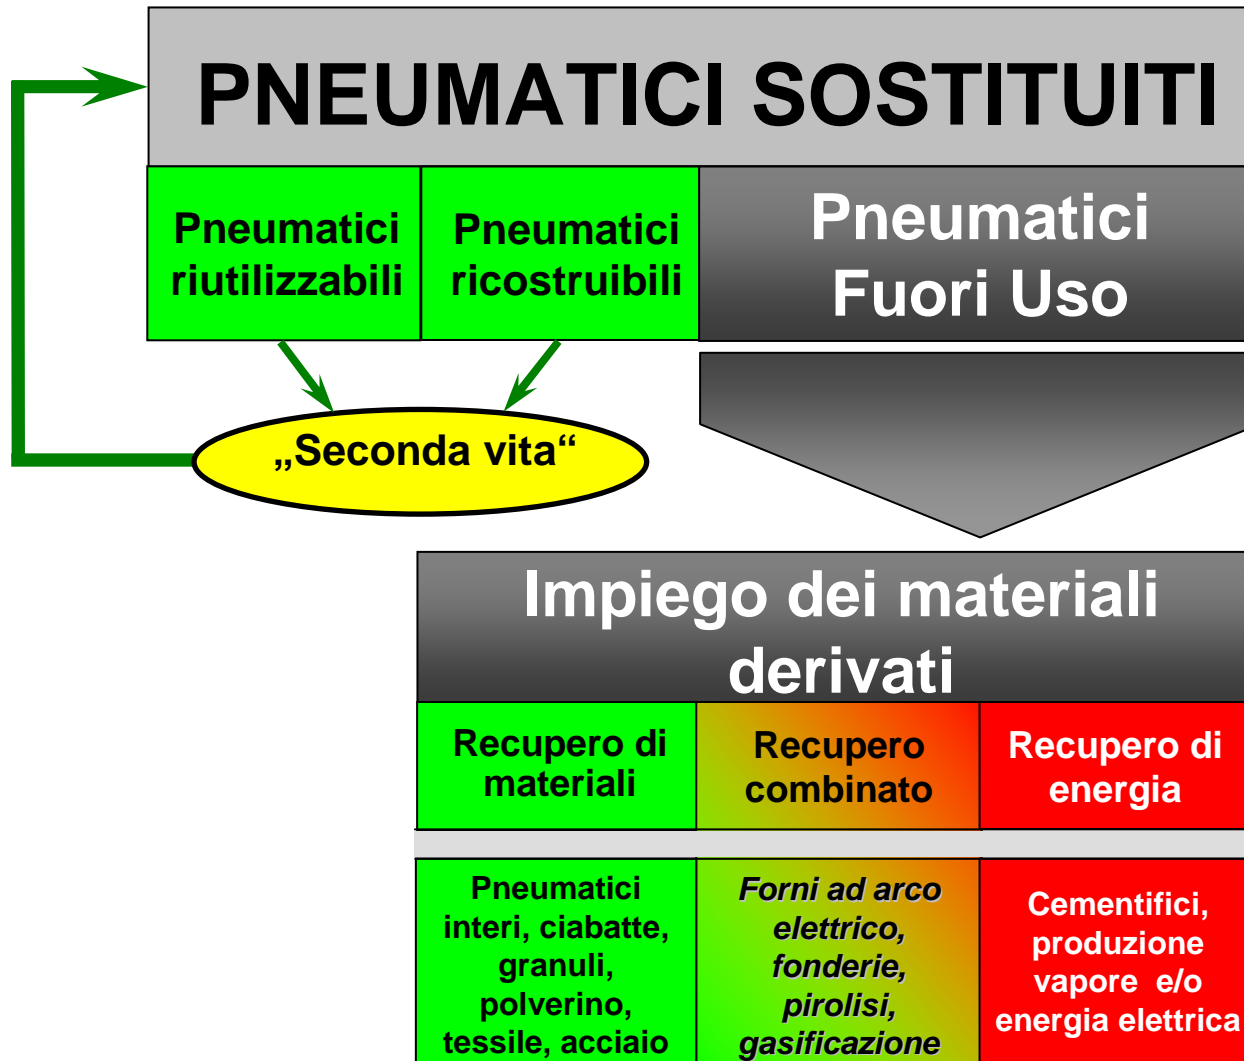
PNEUMATICI SOSTITUITI

Pneumatici riutilizzabili

Pneumatici ricostruibili

Pneumatici Fuori Uso

„Seconda vita“

Impiego dei materiali derivati

Recupero di materiali

Recupero combinato

Recupero di energia

Pneumatici interi, ciabatte, granuli, polverino, tessile, acciaio

Forni ad arco elettrico, fonderie, pirolisi, gasificazione

Cementifici, produzione vapore e/o energia elettrica